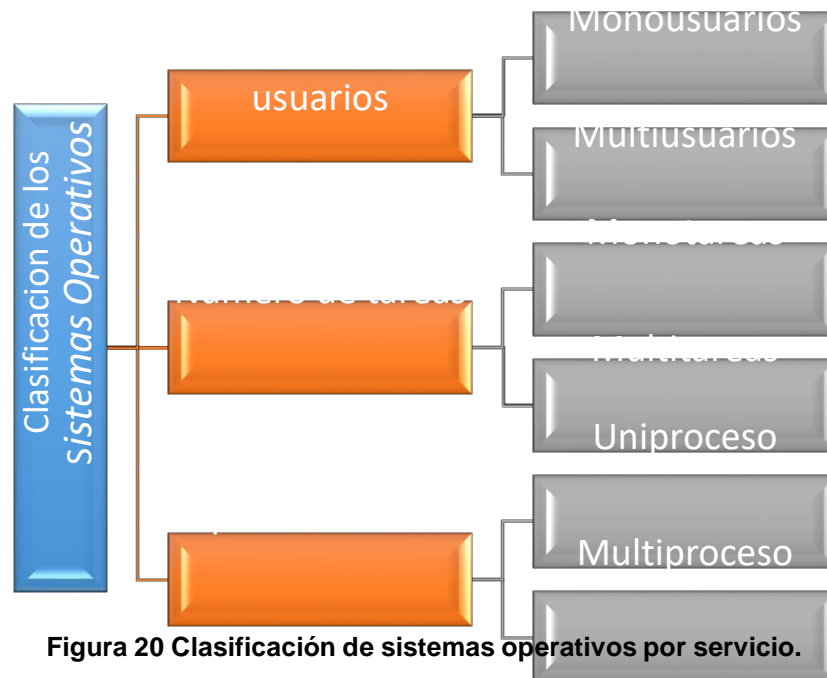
Clasificacion de los *sistemas Operativos*

usuarios

Monousuarios

Multiusuarios

Numero de tareas

Monotareas

Multitareas

Uniproceso

Multiproceso

Figura 20 Clasificación de sistemas operativos por servicio.